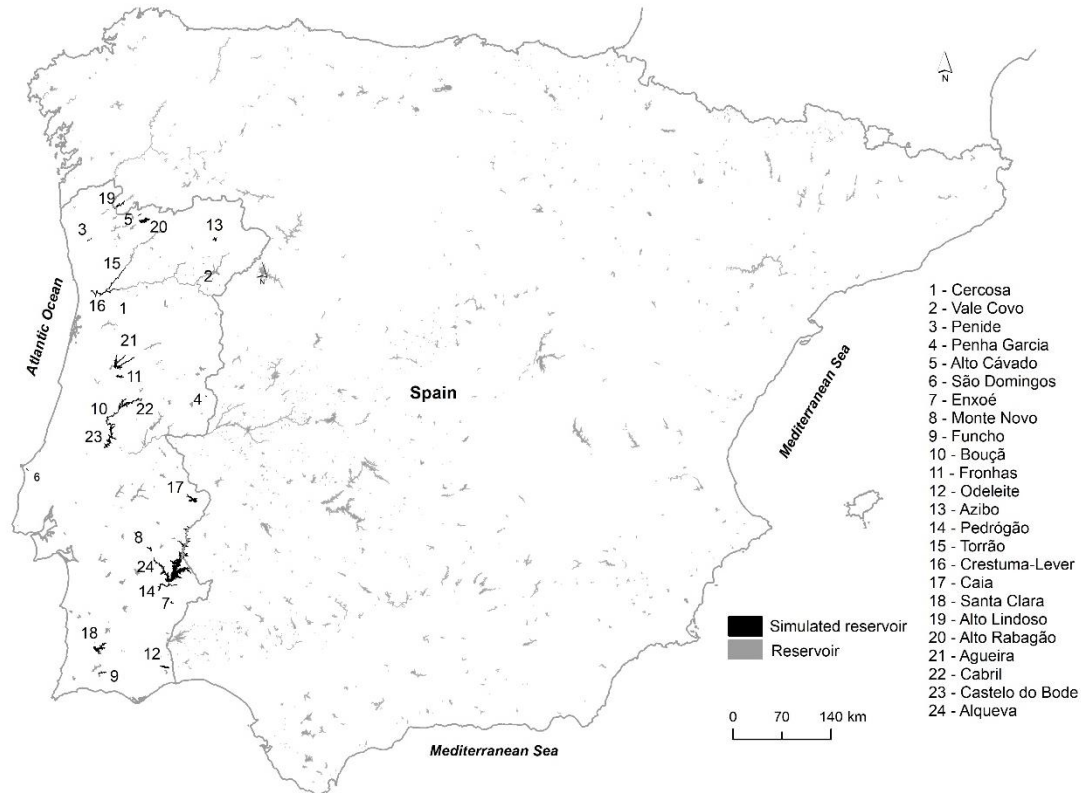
N

19
5
20
13
3
15
2
N
16
1
21
11
10
22
4
23
6
17
8
24
14
7
18
12
9

Atlantic Ocean

Spain

Mediterranean Sea

Mediterranean Sea

1 - Cercosa
2 - Vale Covo
3 - Penide
4 - Penha Garcia
5 - Alto Cávado
6 - São Domingos
7 - Enxoé
8 - Monte Novo
9 - Funcho
10 - Bouçã
11 - Fronhas
12 - Odeleite
13 - Azibo
14 - Pedrógão
15 - Torrão
16 - Crestuma-Lever
17 - Caia
18 - Santa Clara
19 - Alto Lindoso
20 - Alto Rabagão
21 - Agueira
22 - Cabril
23 - Castelo do Bode
24 - Alqueva

Simulated reservoir
Reservoir

0 70 140 km